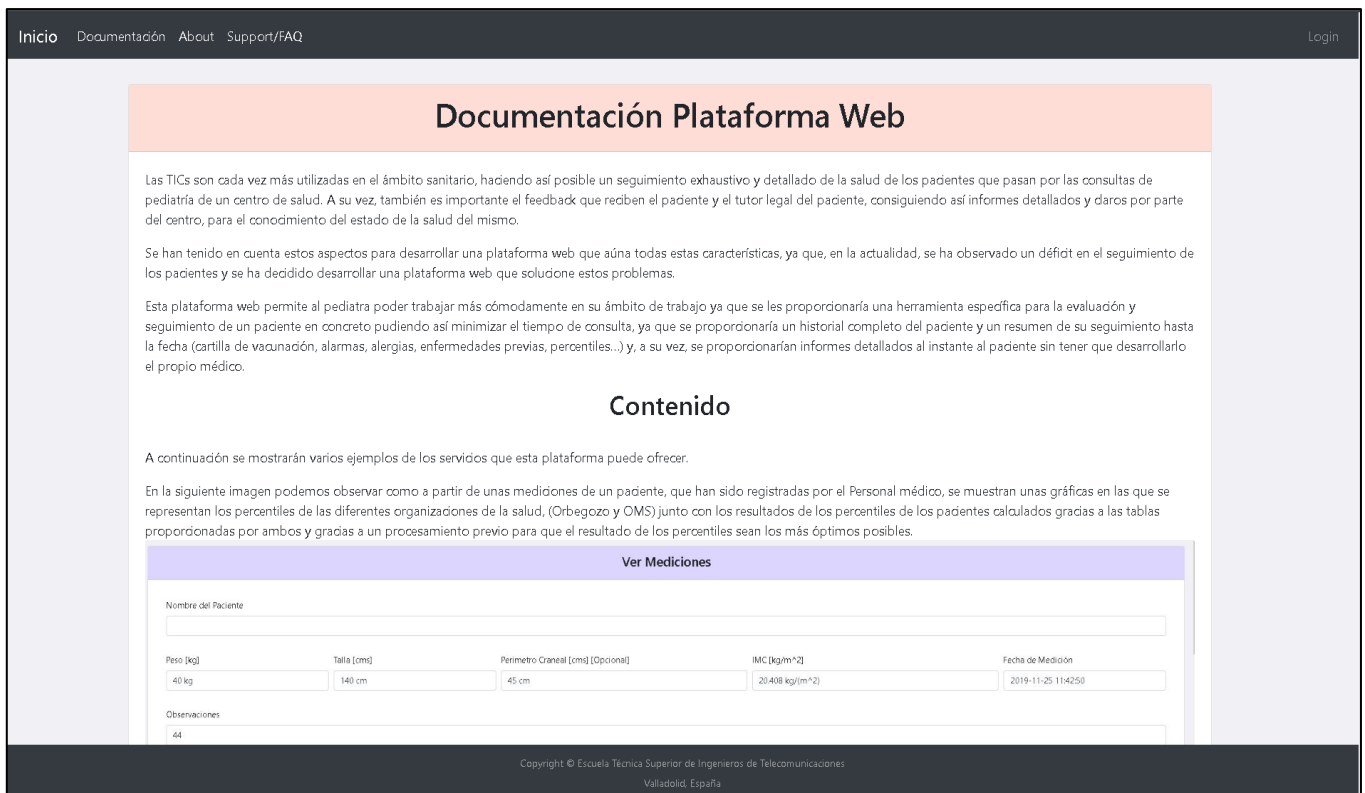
Inicio Documentación About Support/FAQ

Login

Documentación Plataforma Web

Las TICs son cada vez más utilizadas en el ámbito sanitario, haciendo así posible un seguimiento exhaustivo y detallado de la salud de los pacientes que pasan por las consultas de pediatría de un centro de salud. A su vez, también es importante el feedback que reciben el paciente y el tutor legal del paciente, consiguiendo así informes detallados y daros por parte del centro, para el conocimiento del estado de la salud del mismo.

Se han tenido en cuenta estos aspectos para desarrollar una plataforma web que aúna todas estas características, ya que, en la actualidad, se ha observado un déficit en el seguimiento de los pacientes y se ha decidido desarrollar una plataforma web que solucione estos problemas.

Esta plataforma web permite al pediatra poder trabajar más cómodamente en su ámbito de trabajo ya que se les proporcionaría una herramienta específica para la evaluación y seguimiento de un paciente en concreto pudiendo así minimizar el tiempo de consulta, ya que se proporcionaría un historial completo del paciente y un resumen de su seguimiento hasta la fecha (cartilla de vacunación, alarmas, alergias, enfermedades previas, percentiles...) y, a su vez, se proporcionarían informes detallados al instante al paciente sin tener que desarrollarlo el propio médico.

Contenido

A continuación se mostrarán varios ejemplos de los servicios que esta plataforma puede ofrecer.

En la siguiente imagen podemos observar como a partir de unas mediciones de un paciente, que han sido registradas por el Personal médico, se muestran unas gráficas en las que se representan los percentiles de las diferentes organizaciones de la salud, (Orbegozo y OMS) junto con los resultados de los percentiles de los pacientes calculados gracias a las tablas proporcionadas por ambos y gracias a un procesamiento previo para que el resultado de los percentiles sean los más óptimos posibles.

Ver Mediciones

Nombre del Paciente

Peso [kg]
40 kg
Talla [cms]
140 cm
Perimetro Craneal [cms] [Opcional]
45 cm
IMC [kg/m^2]
20.408 kg/(m^2)
Fecha de Medición
2019-11-25 11:42:50

Observaciones
44

Copyright © Escuela Técnica Superior de Ingenieros de Telecomunicaciones
Valladolid, España